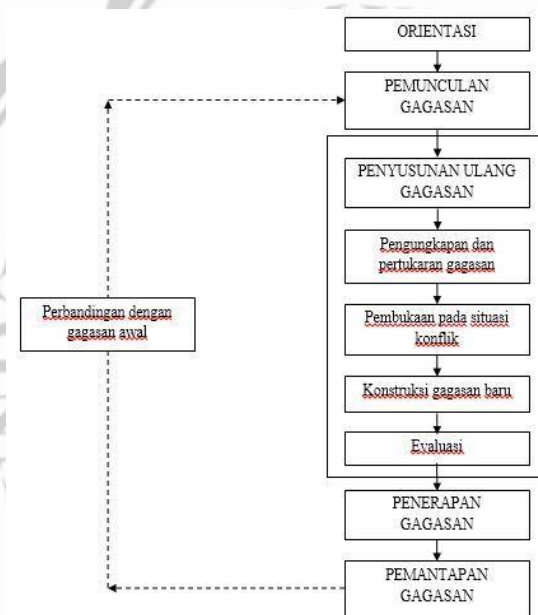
ORIENTASI

PEMUNCULAN GAGASAN

PENYUSUNAN ULANG GAGASAN

Pengungkapan dan pertukaran gagasan

Pembukaan pada situasi konflik

Konstruksi gagasan baru

Evaluasi

PENERAPAN GAGASAN

PEMANTAPAN GAGASAN

Perbandingan dengan gagasan awal